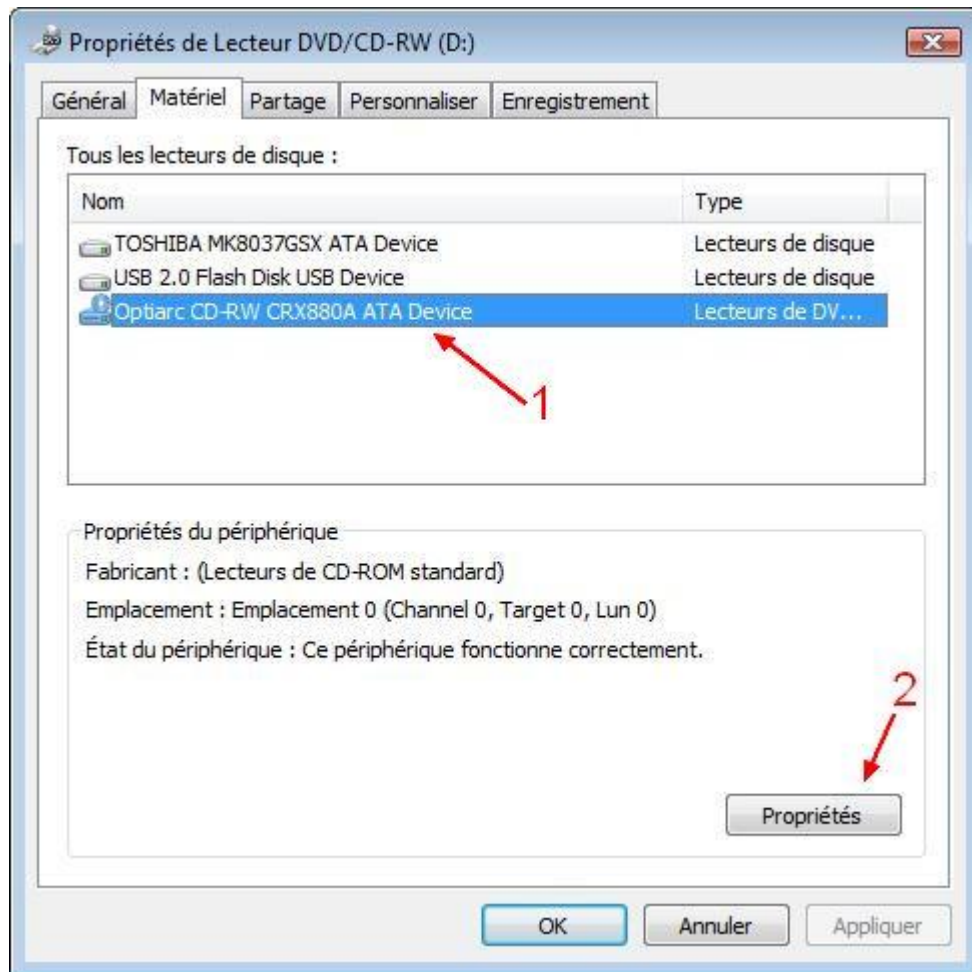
Propriétés de Lecteur DVD/CD-RW (D:)

Général | Matériel | Partage | Personnaliser | Enregistrement

Tous les lecteurs de disque :

| Nom | Type |
|---|---|
| TOSHIBA MK8037GSX ATA Device | Lecteurs de disque |
| USB 2.0 Flash Disk USB Device | Lecteurs de disque |
| Optiarc CD-RW CRX880A ATA Device | Lecteurs de DV... |

1

Propriétés du périphérique

Fabricant : (Lecteurs de CD-ROM standard)

Emplacement : Emplacement 0 (Channel 0, Target 0, Lun 0)

État du périphérique : Ce périphérique fonctionne correctement.

2

Propriétés

OK | Annuler | Appliquer